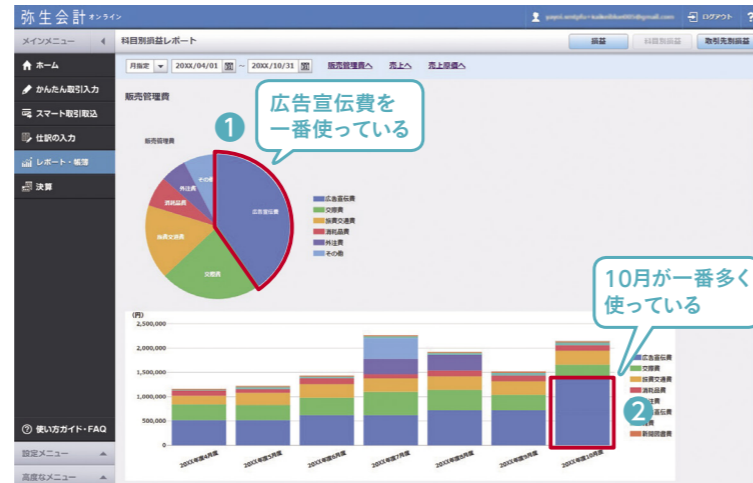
弥生会計 オンライン

ログアウト

メインメニュー

ホーム

かんたん取引入力

スマート取引取込

仕訳の入力

レポート・帳簿

決算

使い方ガイド・FAQ

設定メニュー

高度なメニュー

科目別損益レポート

損益

科目別損益

取引先別損益

月指定 20XX/04/01 ~ 20XX/10/31 販売管理費へ 売上へ 売上原価へ

販売管理費

販売管理費

1 広告宣伝費を一番使っている

広告宣伝費

交際費

旅費交通費

消耗品費

外注費

その他

広告宣伝費
交際費
旅費交通費
消耗品費
外注費
その他

(円)
2,500,000
2,000,000
1,500,000
1,000,000
500,000
0

10月が一番多く使っている

2

広告宣伝費
交際費
旅費交通費
消耗品費
外注費
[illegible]
新聞図書費

20XX年度4月度
20XX年度5月度
20XX年度6月度
20XX年度7月度
20XX年度8月度
20XX年度9月度
20XX年度10月度